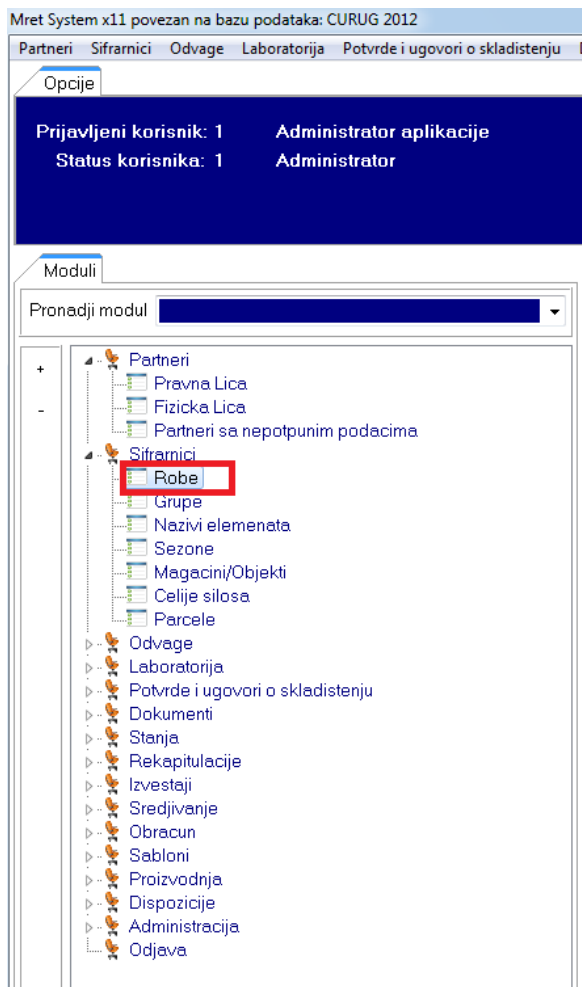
Mret System x11 povezan na bazu podataka: CURUG 2012

Partneri Sifrarnici Odvage Laboratorija Potvrde i ugovori o skladistenju

Opcije

Prijavljeni korisnik: 1 Administrator aplikacije
Status korisnika: 1 Administrator

Moduli

Pronadji modul

+
-

Partneri
Pravna Lica
Fizicka Lica
Partneri sa nepotpunim podacima
Sifrarnici
Robe
Grupe
Nazivi elemenata
Sezone
Magacini/Objekti
Celije silosa
Parcele
Odvage
Laboratorija
Potvrde i ugovori o skladistenju
Dokumenti
Stanja
Rekapitulacije
Izvestaji
Sredjivanje
Obracun
Sabloni
Proizvodnja
Dispozicije
Administracija
Odjava